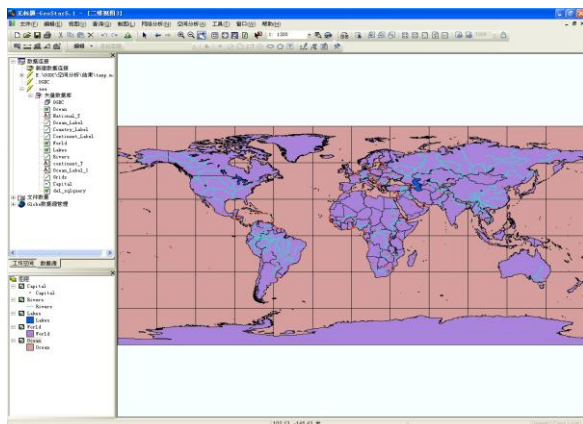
无标题 - GeoStar5.1 - [二维视图1]
文件(F) 编辑(E) 视图(V) 查询(Q) 制图(L) 网络分析(N) 空间分析(S) 工具(T) 窗口(W) 帮助(H)
1:1300
数据目录
新建数据目录
E:\GDC\空间分析\结果\temp.m
DGBC
sss
矢量数据库
DGBC
Ocean
National_T
Ocean_Label
Country_Label
Continent_Label
World
Lakes
Rivers
continent_T
Ocean_Label_1
Grids
Capital
del_sqlquery
文件目录
Web数据源管理
工作空间
数据源
图层
Capital
Capital
Rivers
Rivers
Lakes
Lakes
World
World
Ocean
Ocean
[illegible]